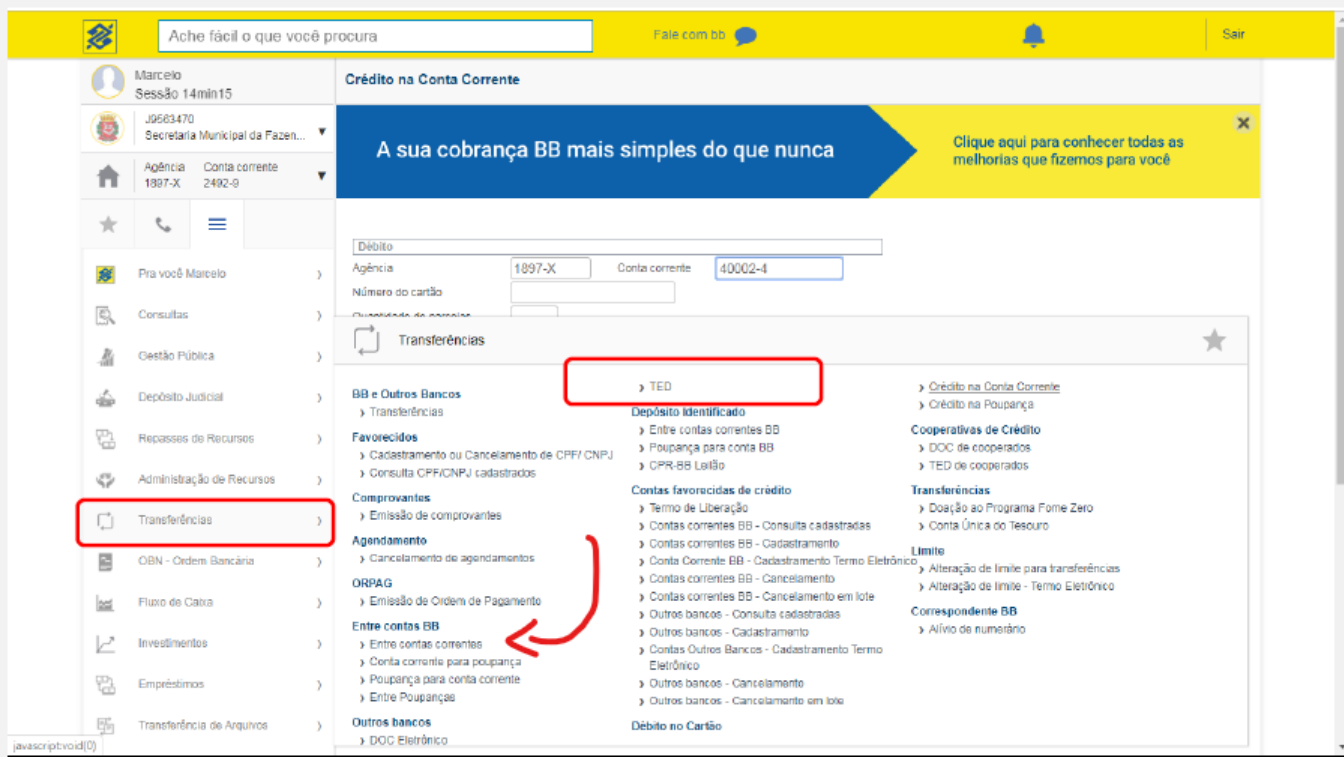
Ache fácil o que você procura

Fale com bb

Sair

Marcelo
Sessão 14min15

J9563470
Secretaria Municipal da Fazen...

Agência 1897-X
Conta corrente 2492-9

Pra você Marcelo
Consultas
Gestão Pública
Depósito Judicial
Repasses de Recursos
Administração de Recursos
Transferências
OBN - Ordem Bancária
Fluxo de Caixa
Investimentos
Empréstimos
Transferência de Arquivos

javascript:void(0)

Crédito na Conta Corrente

A sua cobrança BB mais simples do que nunca

Clique aqui para conhecer todas as melhorias que fizemos para você

Débito
Agência 1897-X
Conta corrente 40002-4
Número do cartão
Quantidade de parcelas

Transferências

BB e Outros Bancos
› Transferências
Favorecidos
› Cadastramento ou Cancelamento de CPF/ CNPJ
› Consulta CPF/CNPJ cadastrados
Comprovantes
› Emissão de comprovantes
Agendamento
› Cancelamento de agendamentos
ORPAG
› Emissão de Ordem de Pagamento
Entre contas BB
› Entre contas correntes
› Conta corrente para poupança
› Poupança para conta corrente
› Entre Poupanças
Outros bancos
› DOC Eletrônico

› TED
Depósito Identificado
› Entre contas correntes BB
› Poupança para conta BB
› CPR-BB Leilão
Contas favorecidas de crédito
› Termo de Liberação
› Contas correntes BB - Consulta cadastradas
› Contas correntes BB - Cadastramento
› Conta Corrente BB - Cadastramento Termo Eletrônico
› Contas correntes BB - Cancelamento
› Contas correntes BB - Cancelamento em lote
› Outros bancos - Consulta cadastradas
› Outros bancos - Cadastramento
› Contas Outros Bancos - Cadastramento Termo Eletrônico
› Outros bancos - Cancelamento
› Outros bancos - Cancelamento em lote
Débito no Cartão

› Crédito na Conta Corrente
› Crédito na Poupança
Cooperativas de Crédito
› DOC de cooperados
› TED de cooperados
Transferências
› Doação ao Programa Fome Zero
› Conta Única do Tesouro
Limite
› Alteração de limite para transferências
› Alteração de limite - Termo Eletrônico
Correspondente BB
› Alívio de numerário